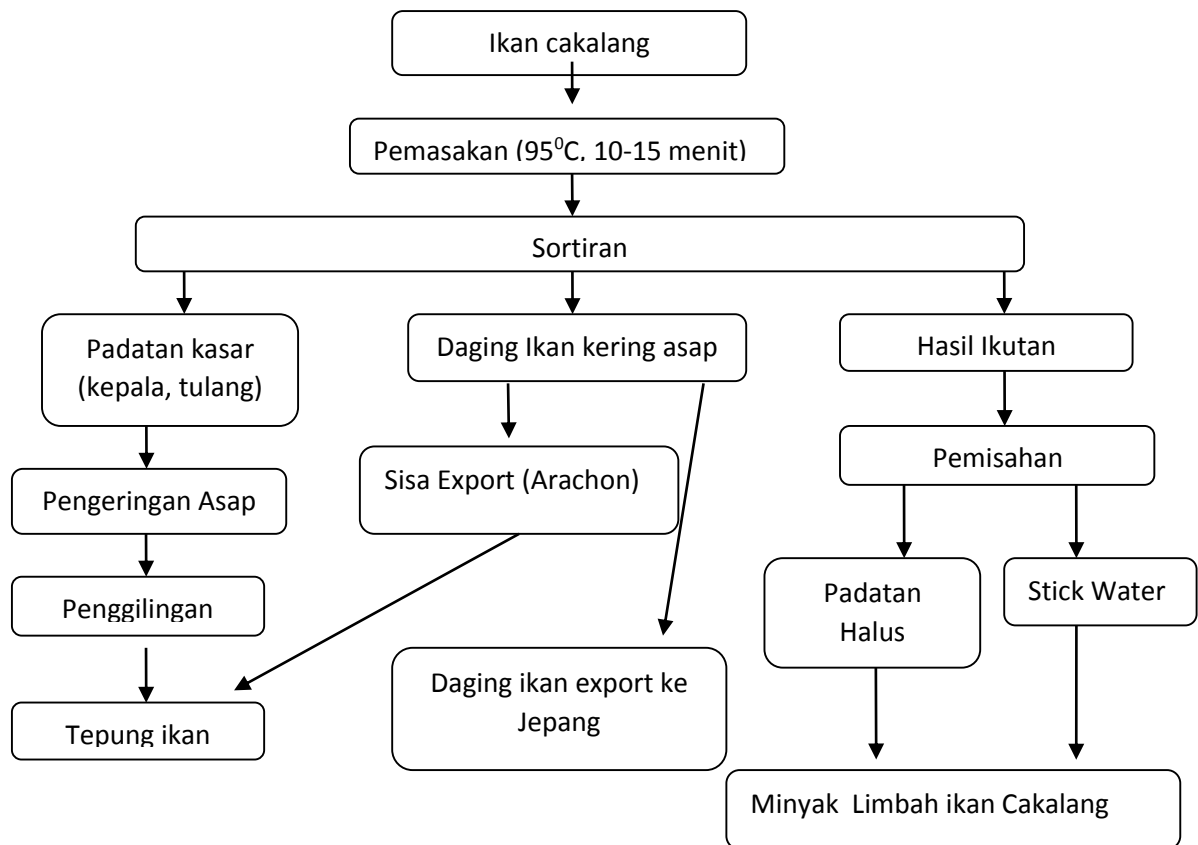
Ikan cakalang

Pemasakan ($95^0$C, 10-15 menit)

Sortiran

Padatan kasar (kepala, tulang)

Daging Ikan kering asap

Hasil Ikutan

Pengeringan Asap

Sisa Export (Arachon)

Pemisahan

Penggilingan

Padatan Halus

Stick Water

Tepung ikan

Daging ikan export ke Jepang

Minyak Limbah ikan Cakalang